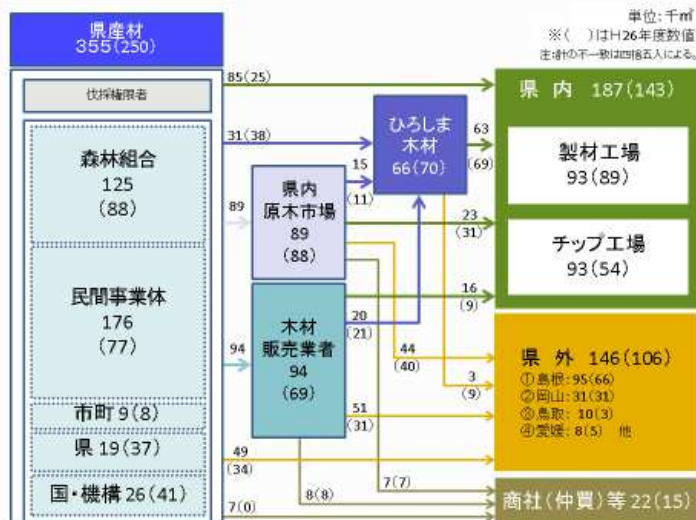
県産材
355(250)

単位：千㎥
※（　）はH26年度数値
注:計の不一致は四捨五入による。

伐採権限者

森林組合
125
(88)

民間事業体
176
(77)

市町 9(8)

県 19(37)

国・機構 26(41)

85(25)

31(38)

89

94

49
(34)

7(0)

県内
原木市場
89
(88)

15
(11)

木材
販売業者
94
(69)

20
(21)

ひろしま
木材
66(70)

63
(69)

23
(31)

16
(9)

44
(40)

3
(9)

51
(31)

8(8)

7(7)

県　内　187(143)

製材工場
93(89)

チップ工場
93(54)

県　外　146(106)
①島根：95(66)
②岡山：31(31)
③鳥取：10(3)
④愛媛：8(5)　他

商社(仲買)等 22(15)